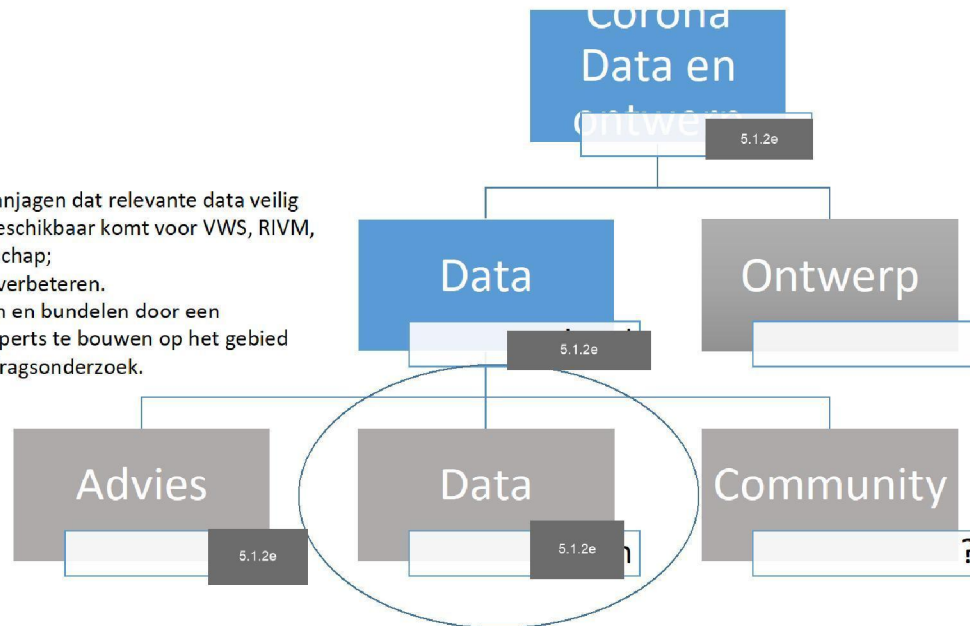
Corona Data en ontwerp

5.1.2e

...anjagen dat relevante data veilig ...eschikbaar komt voor VWS, RIVM, ...chap;
...verbeteren.
...n en bundelen door een ...perts te bouwen op het gebied ...ragsonderzoek.

Data

5.1.2e

Ontwerp

Advies

5.1.2e

Data

5.1.2e

Community